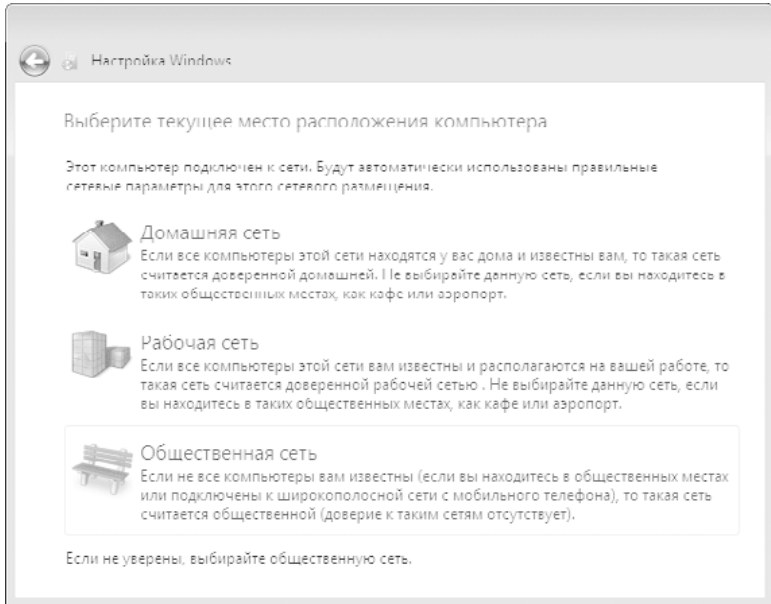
Настройка Windows

Выберите текущее место расположения компьютера

Этот компьютер подключен к сети. Будут автоматически использованы правильные сетевые параметры для этого сетевого размещения.

Домашняя сеть
Если все компьютеры этой сети находятся у вас дома и известны вам, то такая сеть считается доверенной домашней. Не выбирайте данную сеть, если вы находитесь в таких общественных местах, как кафе или аэропорт.

Рабочая сеть
Если все компьютеры этой сети вам известны и располагаются на вашей работе, то такая сеть считается доверенной рабочей сетью . Не выбирайте данную сеть, если вы находитесь в таких общественных местах, как кафе или аэропорт.

Общественная сеть
Если не все компьютеры вам известны (если вы находитесь в общественных местах или подключены к широкополосной сети с мобильного телефона), то такая сеть считается общественной (доверие к таким сетям отсутствует).

Если не уверены, выбирайте общественную сеть.